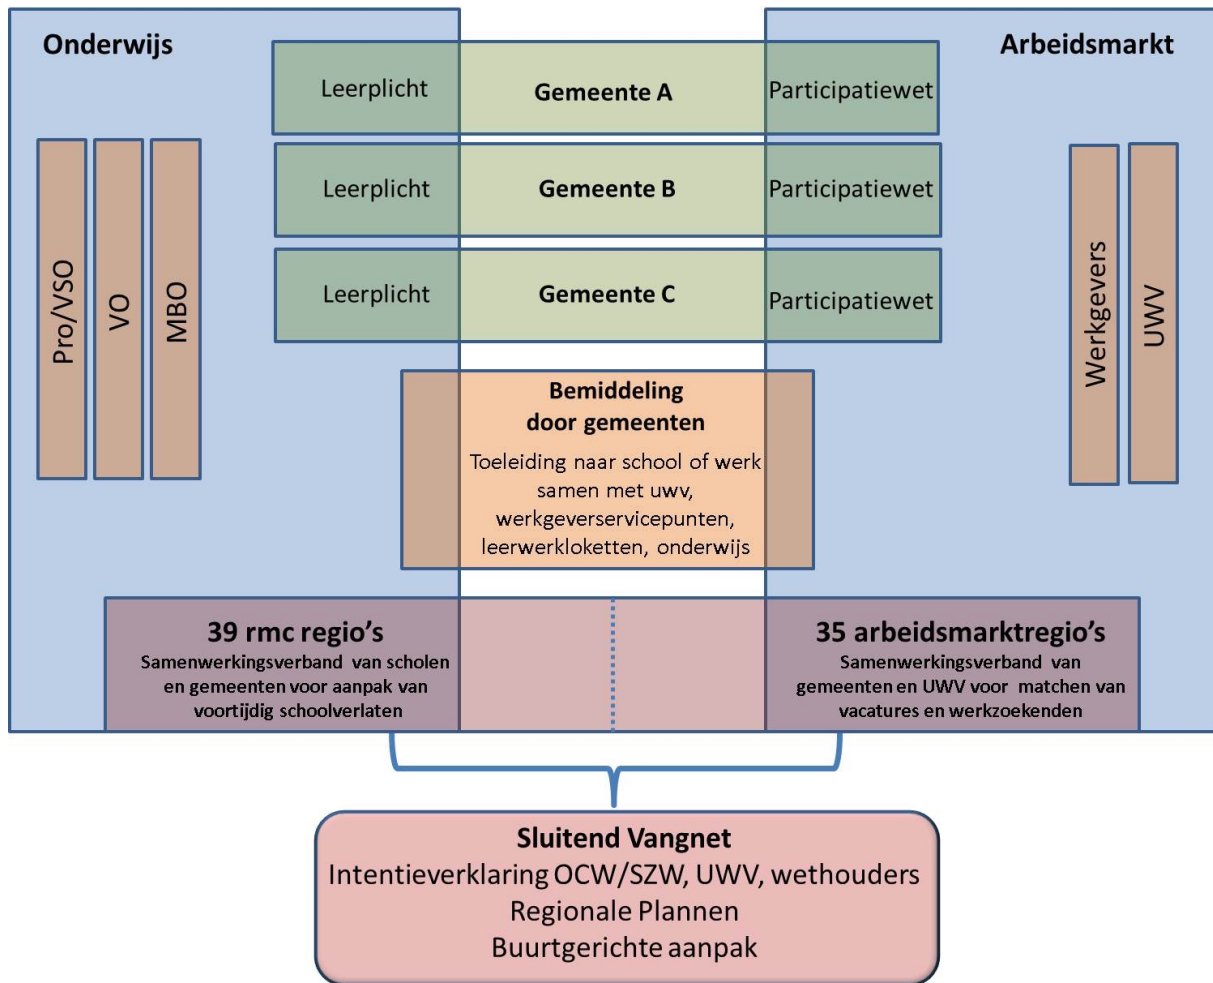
Onderwijs

Arbeidsmarkt

Leerplicht | Gemeente A | Participatiewet

Leerplicht | Gemeente B | Participatiewet

Leerplicht | Gemeente C | Participatiewet

Pro/VSO

VO

MBO

Werkgevers

UWV

Bemiddeling door gemeenten

Toeleiding naar school of werk samen met uwv, werkgeverservicepunten, leerwerkloketten, onderwijs

39 rmc regio's
Samenwerkingsverband van scholen en gemeenten voor aanpak van voortijdig schoolverlaten

35 arbeidsmarktregio's
Samenwerkingsverband van gemeenten en UWV voor matchen van vacatures en werkzoekenden

Sluitend Vangnet
Intentieverklaring OCW/SZW, UWV, wethouders
Regionale Plannen
Buurtgerichte aanpak